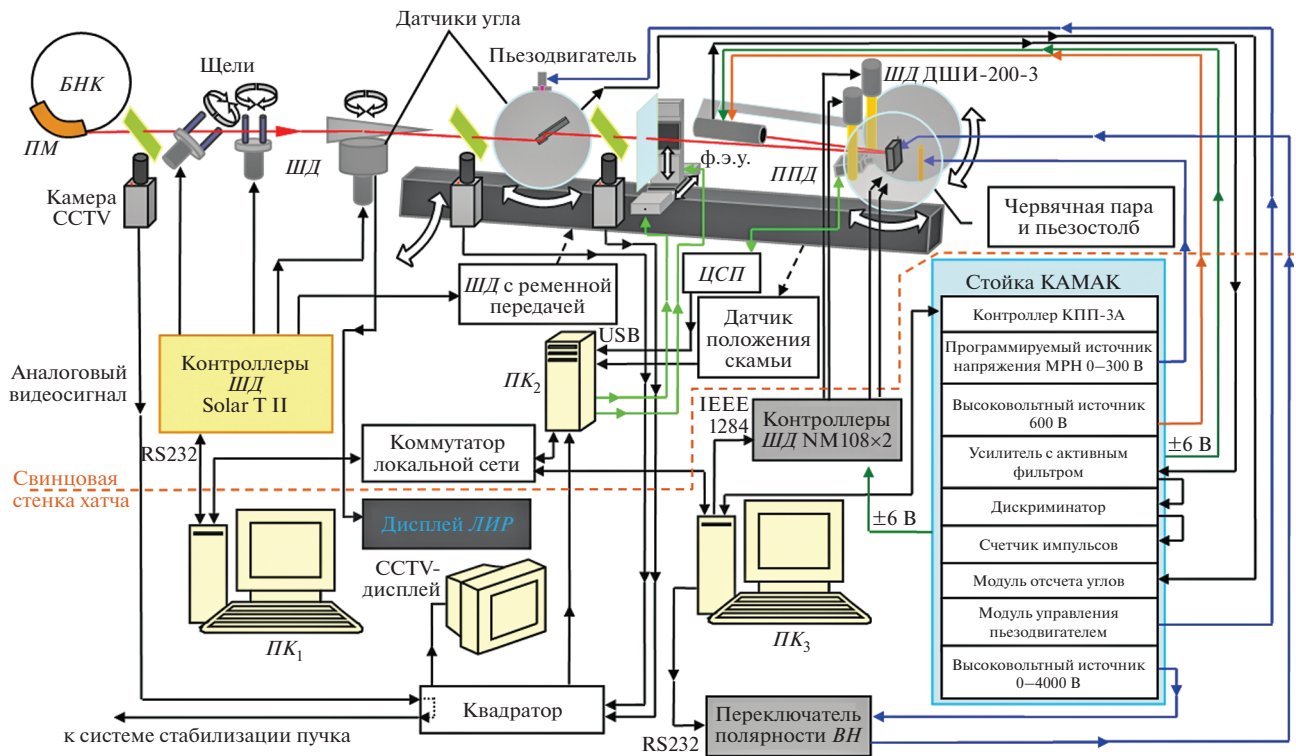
Датчики угла

Пьезодвигатель

БНК

Щели

ШД ДШИ-200-3

ПМ

ШД

ф.э.у.

ППД

Камера CCTV

Червячная пара и пьезостолб

ШД с ременной передачей

ЦСП

Стойка КАМАК

Датчик положения скамьи

Контроллер КПП-3А

USB

Программируемый источник напряжения МРН 0–300 В

Аналоговый видеосигнал

Контроллеры ШД Solar T II

$ПК_2$

Высоковольтный источник 600 В

IEEE 1284

Контроллеры ШД NM108×2

±6 В

Усилитель с активным фильтром

RS232

Коммутатор локальной сети

Свинцовая стенка хатча

Дискриминатор

±6 В

Дисплей ЛИР

Счетчик импульсов

CCTV-дисплей

Модуль отсчета углов

Модуль управления пьезодвигателем

$ПК_1$

$ПК_3$

Высоковольтный источник 0–4000 В

Квадратор

к системе стабилизации пучка

RS232

Переключатель полярности ВН